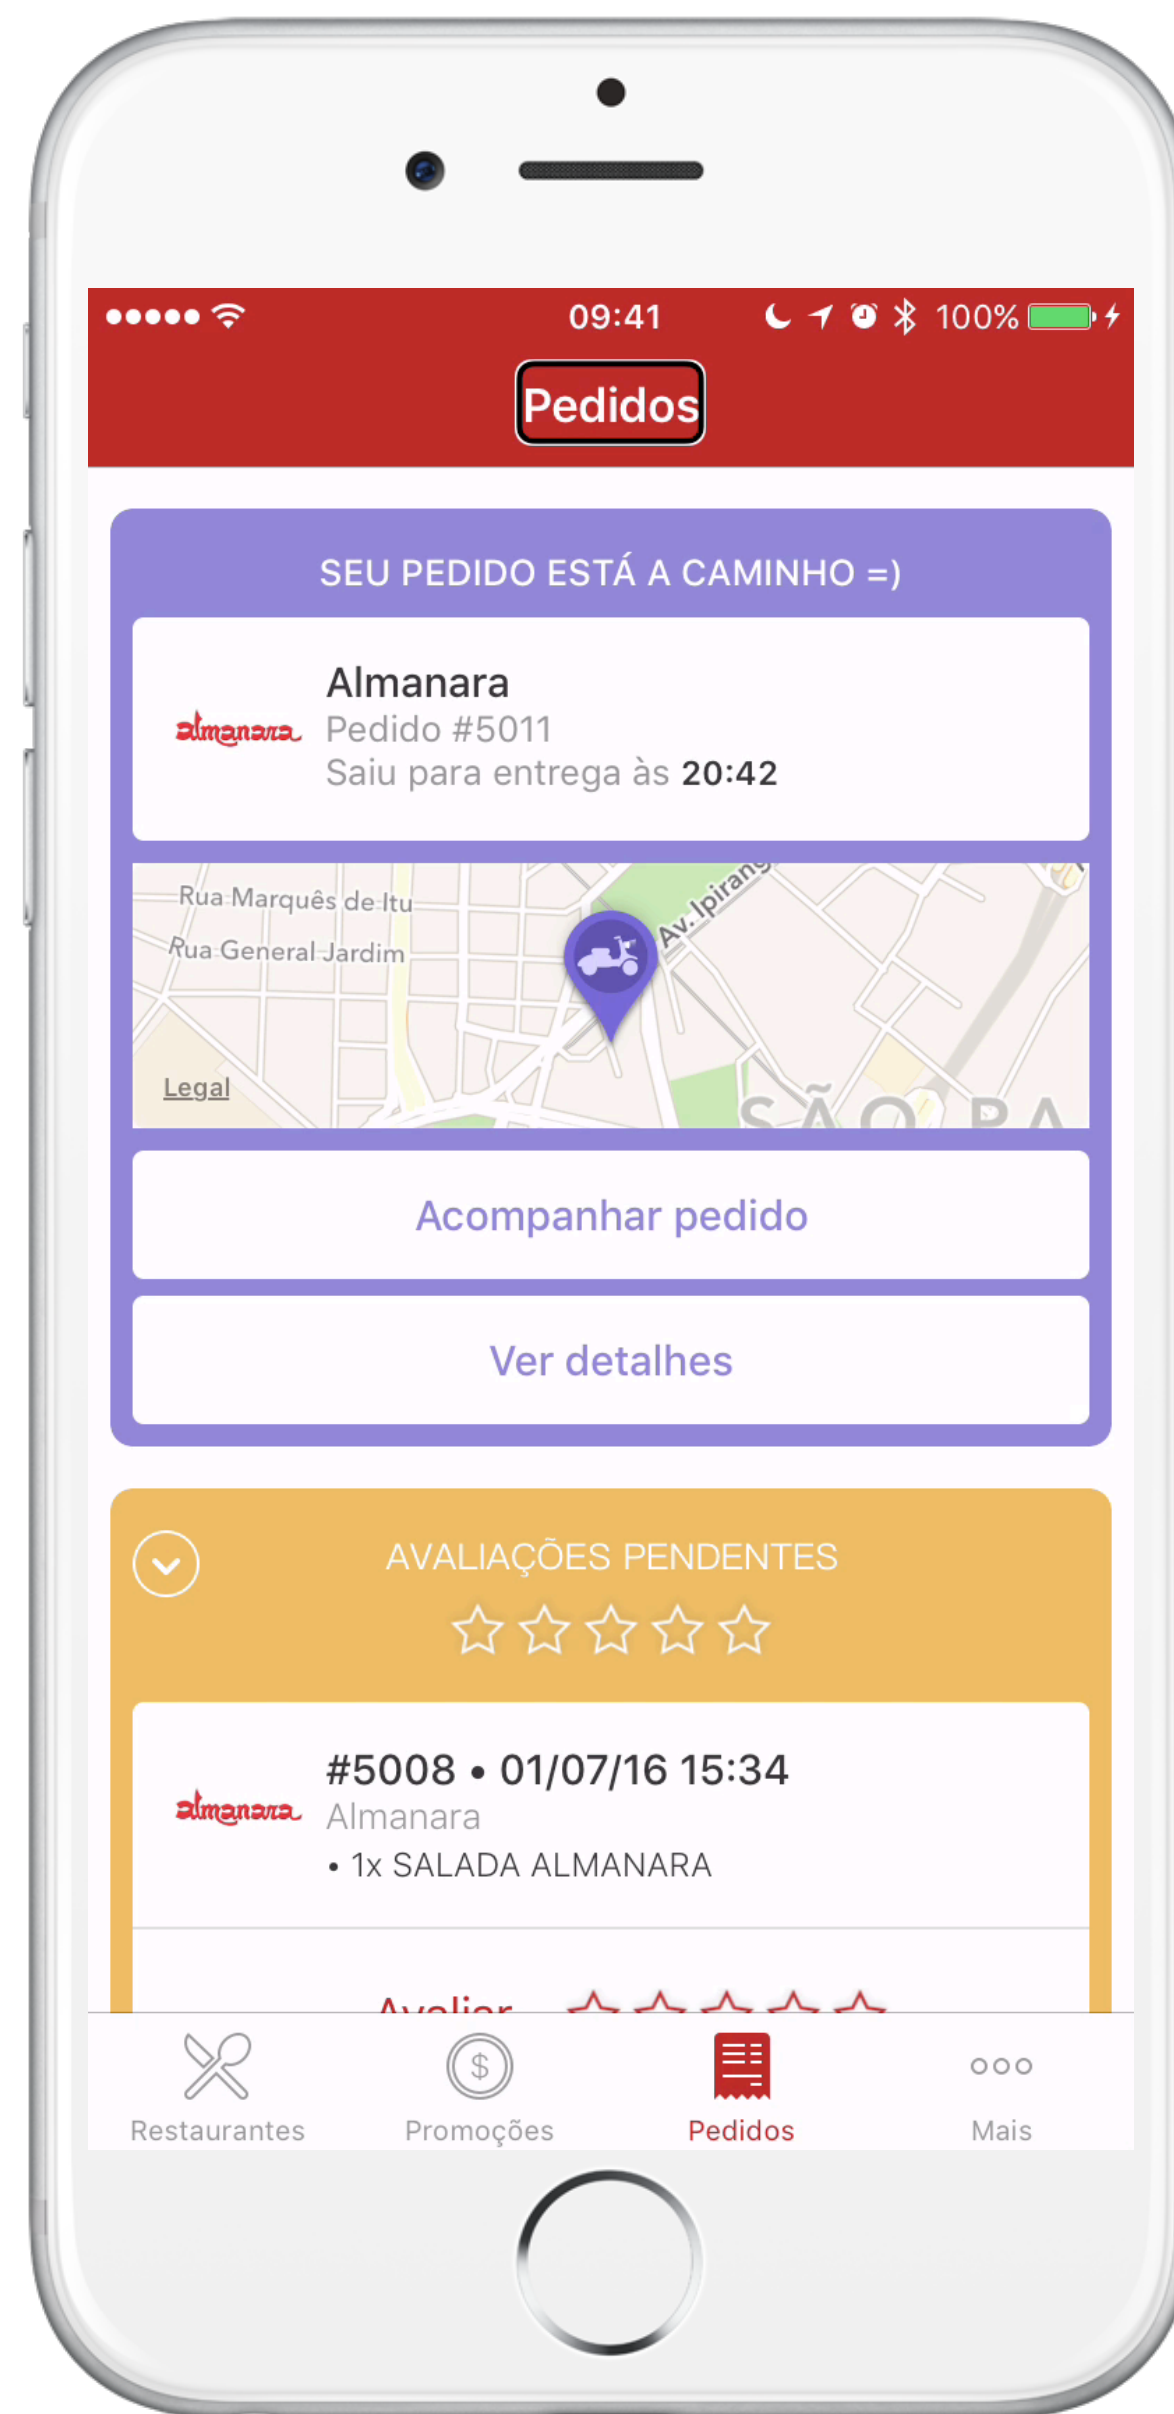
●●●●● 09:41 100%

Pedidos

SEU PEDIDO ESTÁ A CAMINHO =)

almanara

Almanara
Pedido #5011
Saiu para entrega às 20:42

Rua Marquês de Itu
Rua General Jardim
Av. Ipirang
Legal
SÃO PA

Acompanhar pedido

Ver detalhes

AVALIAÇÕES PENDENTES

almanara

#5008 • 01/07/16 15:34
Almanara
• 1x SALADA ALMANARA

Avaliar

Restaurantes
Promoções
Pedidos
Mais